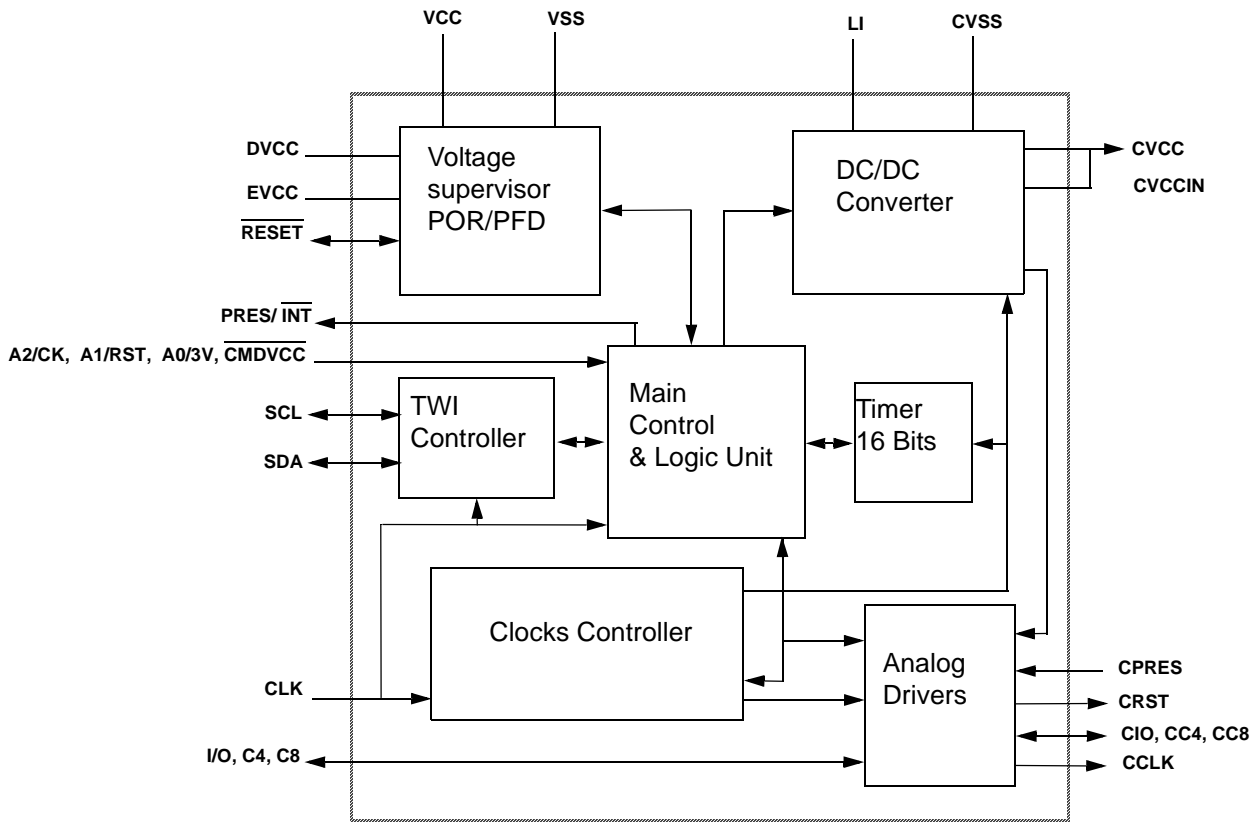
VCC
VSS
LI
CVSS

DVCC
EVCC
$\overline{RESET}$

Voltage supervisor POR/PFD

DC/DC Converter

CVCC
CVCCIN

PRES/ $\overline{INT}$

A2/CK, A1/RST, A0/3V, $\overline{CMDVCC}$

SCL
SDA

TWI Controller

Main Control & Logic Unit

Timer 16 Bits

Clocks Controller

Analog Drivers

CLK

CPRES
CRST
CIO, CC4, CC8
CCLK

I/O, C4, C8